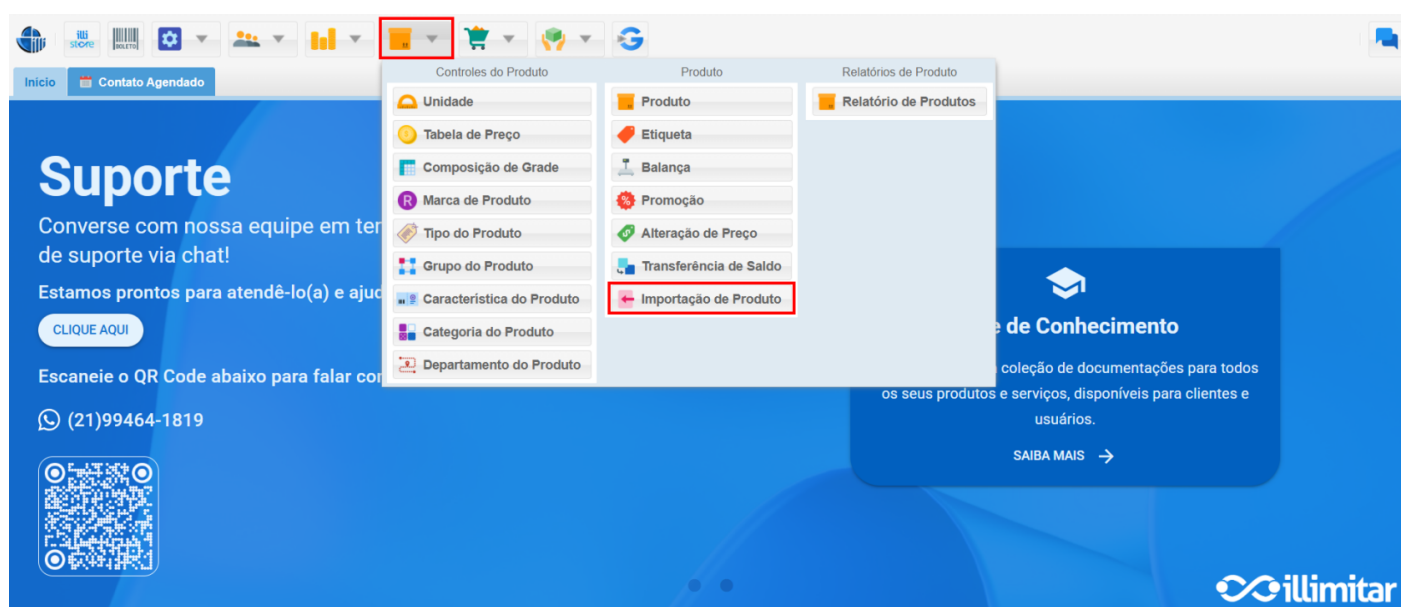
illi store

BOLETO

Início

Contato Agendado

Controles do Produto

Unidade

Tabela de Preço

Composição de Grade

Marca de Produto

Tipo do Produto

Grupo do Produto

Característica do Produto

Categoria do Produto

Departamento do Produto

Produto

Produto

Etiqueta

Balança

Promoção

Alteração de Preço

Transferência de Saldo

Importação de Produto

Relatórios de Produto

Relatório de Produtos

Suporte

Converse com nossa equipe em ter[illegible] de suporte via chat!

Estamos prontos para atendê-lo(a) e aju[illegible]

CLIQUE AQUI

Escaneie o QR Code abaixo para falar co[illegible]

(21)99464-1819

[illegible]e de Conhecimento

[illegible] coleção de documentações para todos os seus produtos e serviços, disponíveis para clientes e usuários.

SAIBA MAIS

illimitar